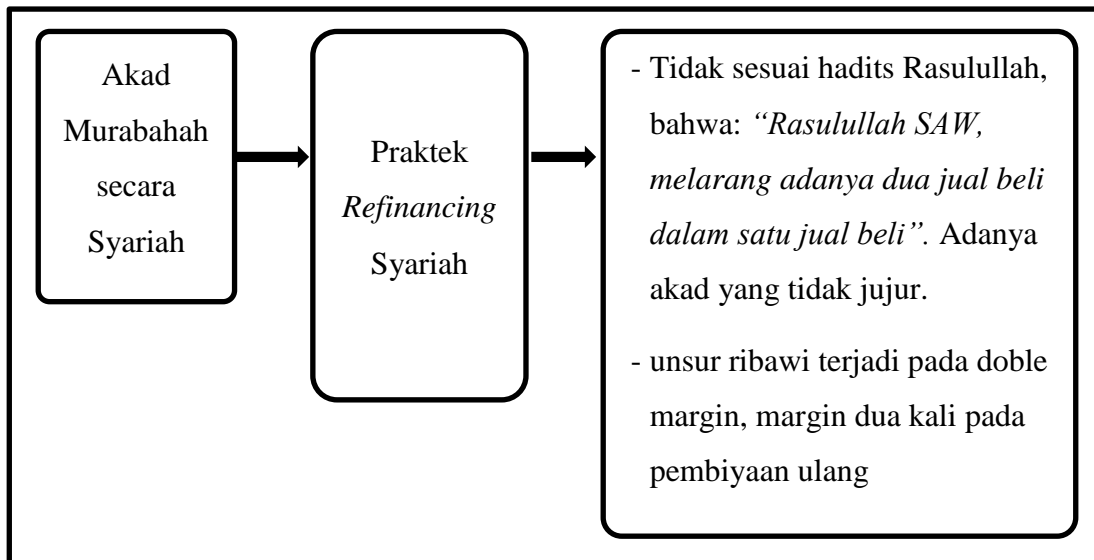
Akad Murabahah secara Syariah

Praktek *Refinancing* Syariah

- Tidak sesuai hadits Rasulullah, bahwa: *"Rasulullah SAW, melarang adanya dua jual beli dalam satu jual beli"*. Adanya akad yang tidak jujur.
- unsur ribawi terjadi pada doble margin, margin dua kali pada pembiyaan ulang